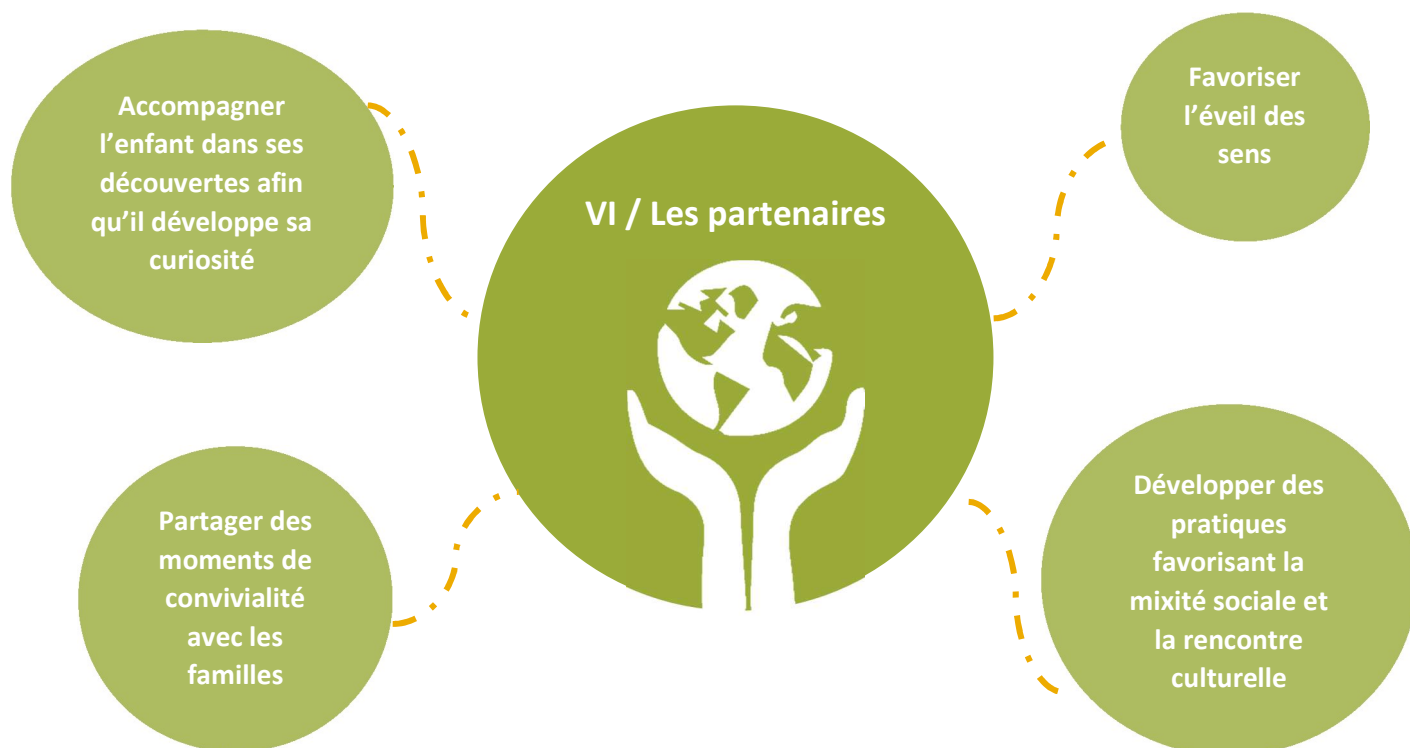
Accompagner l’enfant dans ses découvertes afin qu’il développe sa curiosité

VI / Les partenaires

Favoriser l’éveil des sens

Partager des moments de convivialité avec les familles

Développer des pratiques favorisant la mixité sociale et la rencontre culturelle